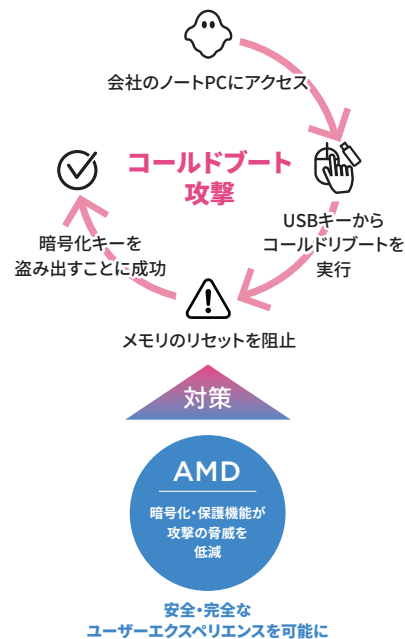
会社のノートPCにアクセス

コールドブート
攻撃

USBキーから
コールドリブートを
実行

暗号化キーを
盗み出すことに成功

メモリのリセットを阻止

対策

AMD

暗号化・保護機能が
攻撃の脅威を
低減

安全・完全な
ユーザーエクスペリエンスを可能に